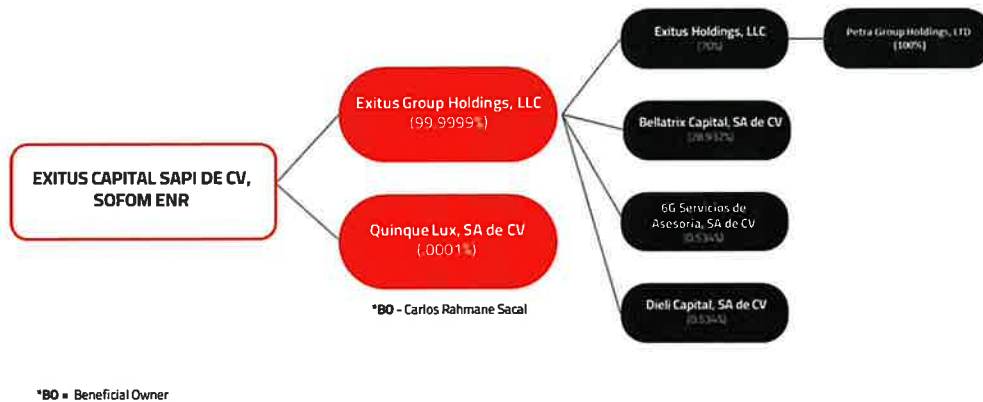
EXITUS CAPITAL SAPI DE CV, SOFOM ENR

Exitus Group Holdings, LLC
(99.9999%)

Quinque Lux, SA de CV
(.0001%)

*BO - Carlos Rahmane Sacal

Exitus Holdings, LLC
(70%)

Petra Group Holdings, LTD
(100%)

Bellatrix Capital, SA de CV
(28.932%)

6G Servicios de Asesoria, SA de CV
(0.534%)

Dieli Capital, SA de CV
(0.534%)

*BO = Beneficial Owner